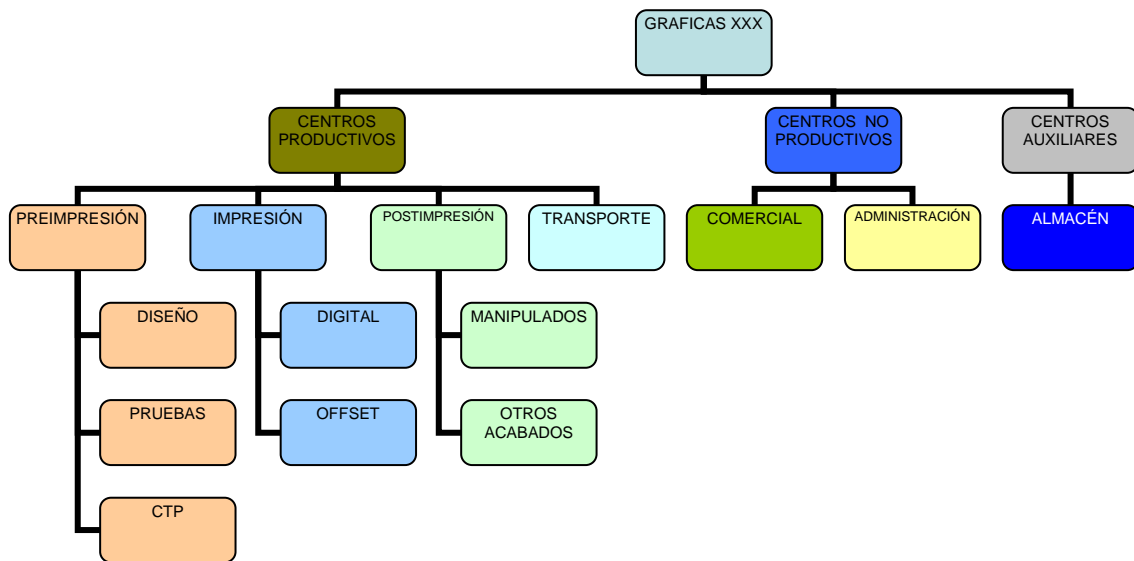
GRAFICAS XXX

CENTROS PRODUCTIVOS

CENTROS NO PRODUCTIVOS

CENTROS AUXILIARES

PREIMPRESIÓN

IMPRESIÓN

POSTIMPRESIÓN

TRANSPORTE

COMERCIAL

ADMINISTRACIÓN

ALMACÉN

DISEÑO

PRUEBAS

CTP

DIGITAL

OFFSET

MANIPULADOS

OTROS ACABADOS